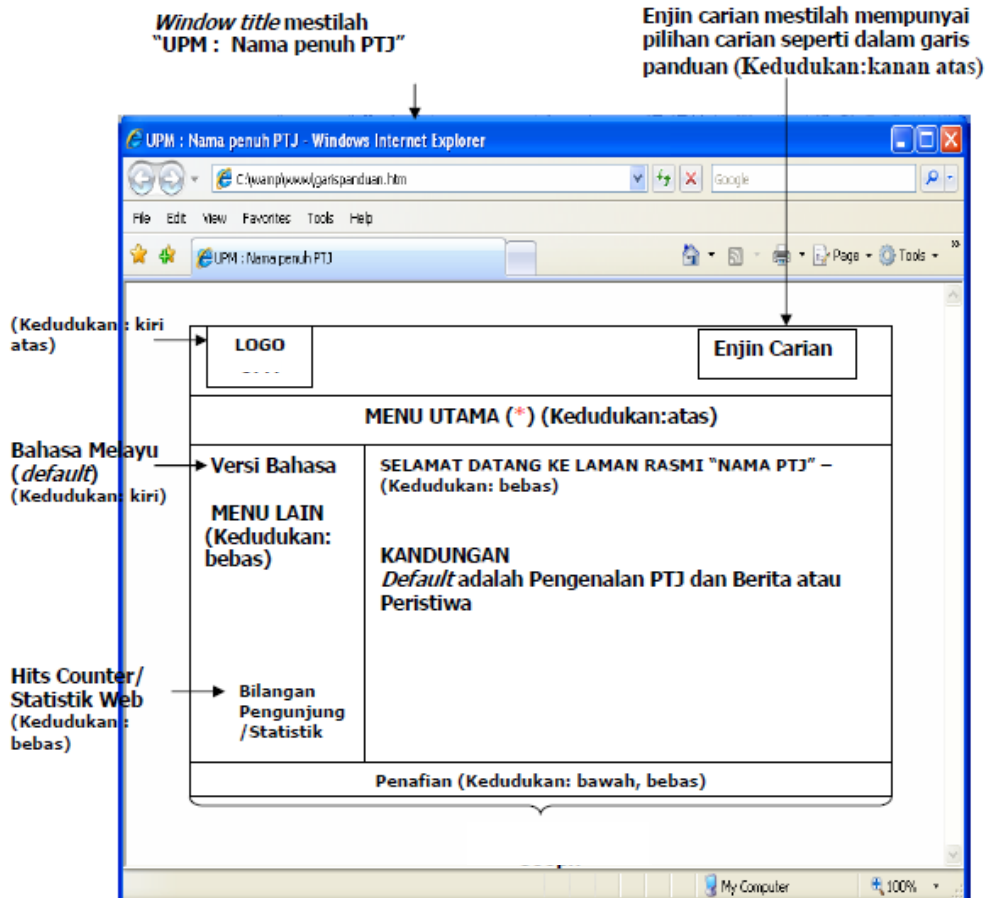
*Window title* mestilah "UPM : Nama penuh PTJ"

Enjin carian mestilah mempunyai pilihan carian seperti dalam garis panduan (Kedudukan:kanan atas)

UPM : Nama penuh PTJ - Windows Internet Explorer

C:\wamp\www\garispanduan.htm

Google

File Edit View Favorites Tools Help

UPM : Nama penuh PTJ

Page Tools

(Kedudukan: kiri atas)

LOGO

Enjin Carian

MENU UTAMA (*) (Kedudukan:atas)

Bahasa Melayu (*default*) (Kedudukan: kiri)

Versi Bahasa

MENU LAIN (Kedudukan: bebas)

SELAMAT DATANG KE LAMAN RASMI "NAMA PTJ" – (Kedudukan: bebas)

KANDUNGAN
*Default* adalah Pengenalan PTJ dan Berita atau Peristiwa

Hits Counter/ Statistik Web (Kedudukan: bebas)

Bilangan Pengunjung /Statistik

Penafian (Kedudukan: bawah, bebas)

My Computer

100%